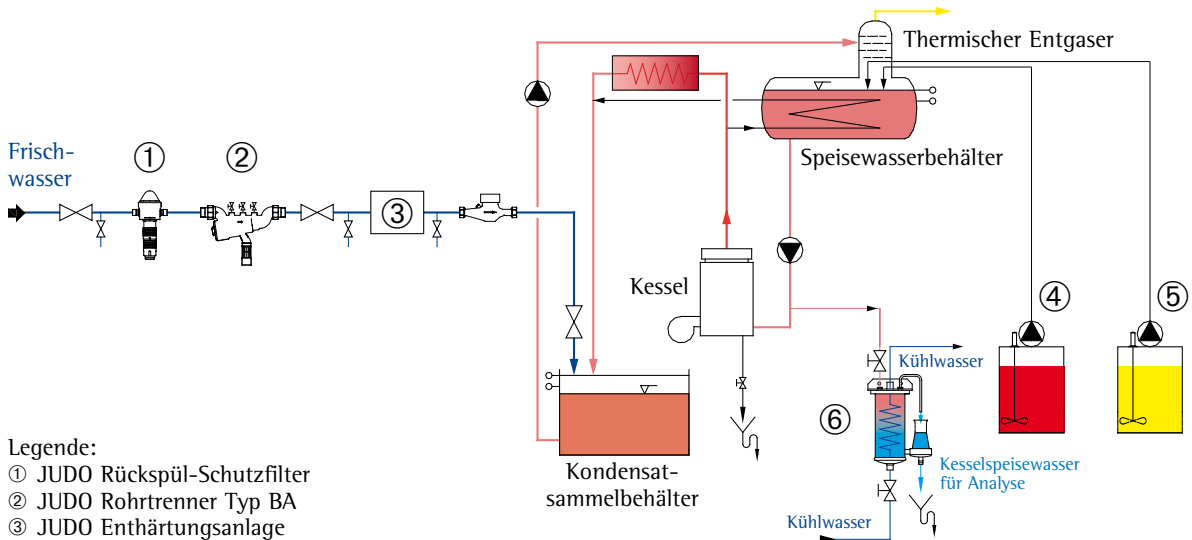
Thermischer Entgaser

Speisewasserbehälter

Frischwasser

①

②

③

Kessel

④

⑤

⑥

Kühlwasser

Kesselspeisewasser für Analyse

Kühlwasser

Kondensatsammelbehälter

Legende:
① JUDO Rückspül-Schutzfilter
② JUDO Rohrtrenner Typ BA
③ JUDO Enthärtungsanlage